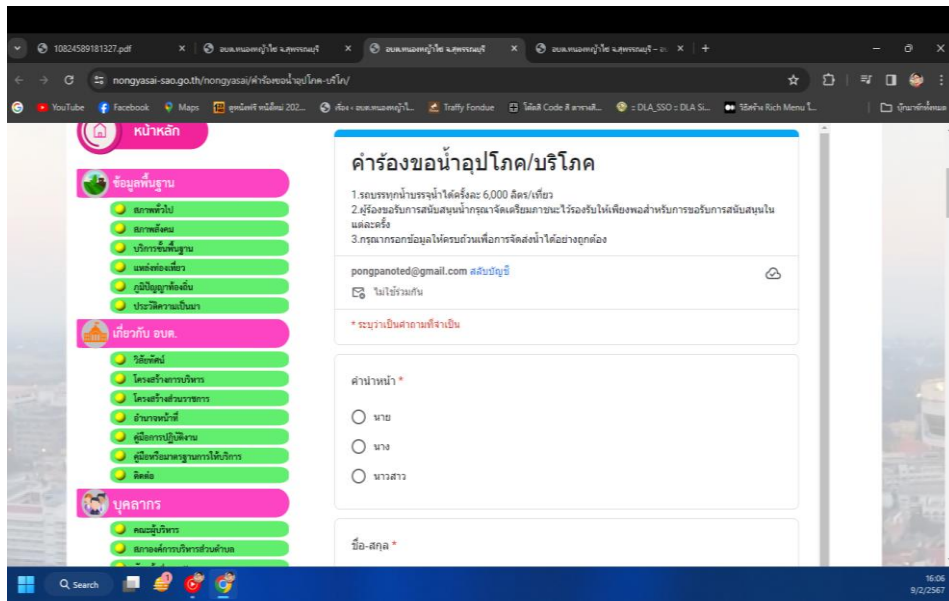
10824589181327.pdf × | อบต.หนองหญ้าไซ จ.สุพรรณบุรี × | อบต.หนองหญ้าไซ จ.สุพรรณบุรี × | อบต.หนองหญ้าไซ จ.สุพรรณบุรี – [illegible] × | +

nongyasai-sao.go.th/nongyasai/คำร้องขอน้ำอุปโภค-บริโภค/

YouTube | Facebook | Maps | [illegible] | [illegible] | Traffy Fondue | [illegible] | DLA_SSO :: DLA Si... | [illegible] Rich Menu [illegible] | บุ๊กมาร์กทั้งหมด

หน้าหลัก

ข้อมูลพื้นฐาน
สภาพทั่วไป
สภาพสังคม
บริการขั้นพื้นฐาน
แหล่งท่องเที่ยว
ภูมิปัญญาท้องถิ่น
ประวัติความเป็นมา

เกี่ยวกับ อบต.
วิสัยทัศน์
โครงสร้างการบริหาร
โครงสร้างส่วนราชการ
อำนาจหน้าที่
คู่มือการปฏิบัติงาน
คู่มือหรือมาตรฐานการให้บริการ
ติดต่อ

บุคลากร
คณะผู้บริหาร
สภาองค์การบริหารส่วนตำบล

คำร้องขอน้ำอุปโภค/บริโภค

1.รถบรรทุกน้ำบรรจุน้ำได้ครั้งละ 6,000 ลิตร/เที่ยว
2.ผู้ร้องขอรับการสนับสนุนน้ำกรุณาจัดเตรียมภาชนะไว้รองรับให้เพียงพอสำหรับการขอรับการสนับสนุนในแต่ละครั้ง
3.กรุณากรอกข้อมูลให้ครบถ้วนเพื่อการจัดส่งน้ำได้อย่างถูกต้อง

pongpanoted@gmail.com สลับบัญชี
ไม่ใช้ร่วมกัน

* ระบุว่าเป็นคำถามที่จำเป็น

คำนำหน้า *
นาย
นาง
นางสาว

ชื่อ-สกุล *

Search

16:06
9/2/2567